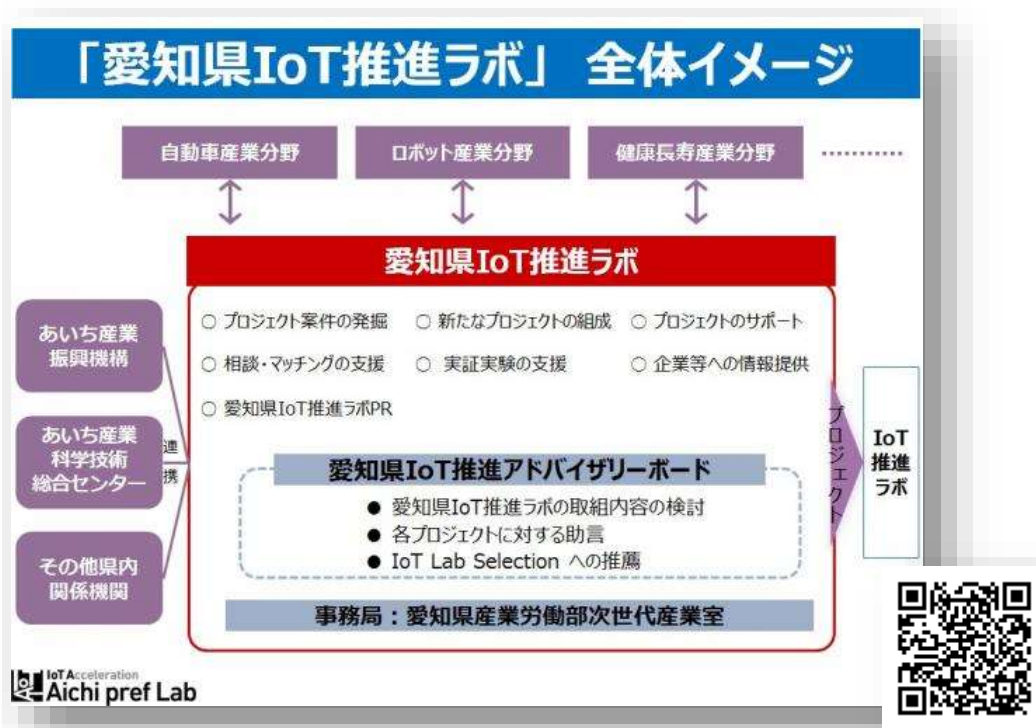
「愛知県IoT推進ラボ」 全体イメージ

自動車産業分野

ロボット産業分野

健康長寿産業分野

…………

愛知県IoT推進ラボ

あいち産業振興機構

あいち産業科学技術総合センター

その他県内関係機関

連携

○ プロジェクト案件の発掘 ○ 新たなプロジェクトの組成 ○ プロジェクトのサポート

○ 相談・マッチングの支援 ○ 実証実験の支援 ○ 企業等への情報提供

○ 愛知県IoT推進ラボPR

愛知県IoT推進アドバイザリーボード

● 愛知県IoT推進ラボの取組内容の検討
● 各プロジェクトに対する助言
● IoT Lab Selection への推薦

事務局：愛知県産業労働部次世代産業室

プロジェクト

IoT推進ラボ

IoT Acceleration Aichi pref Lab